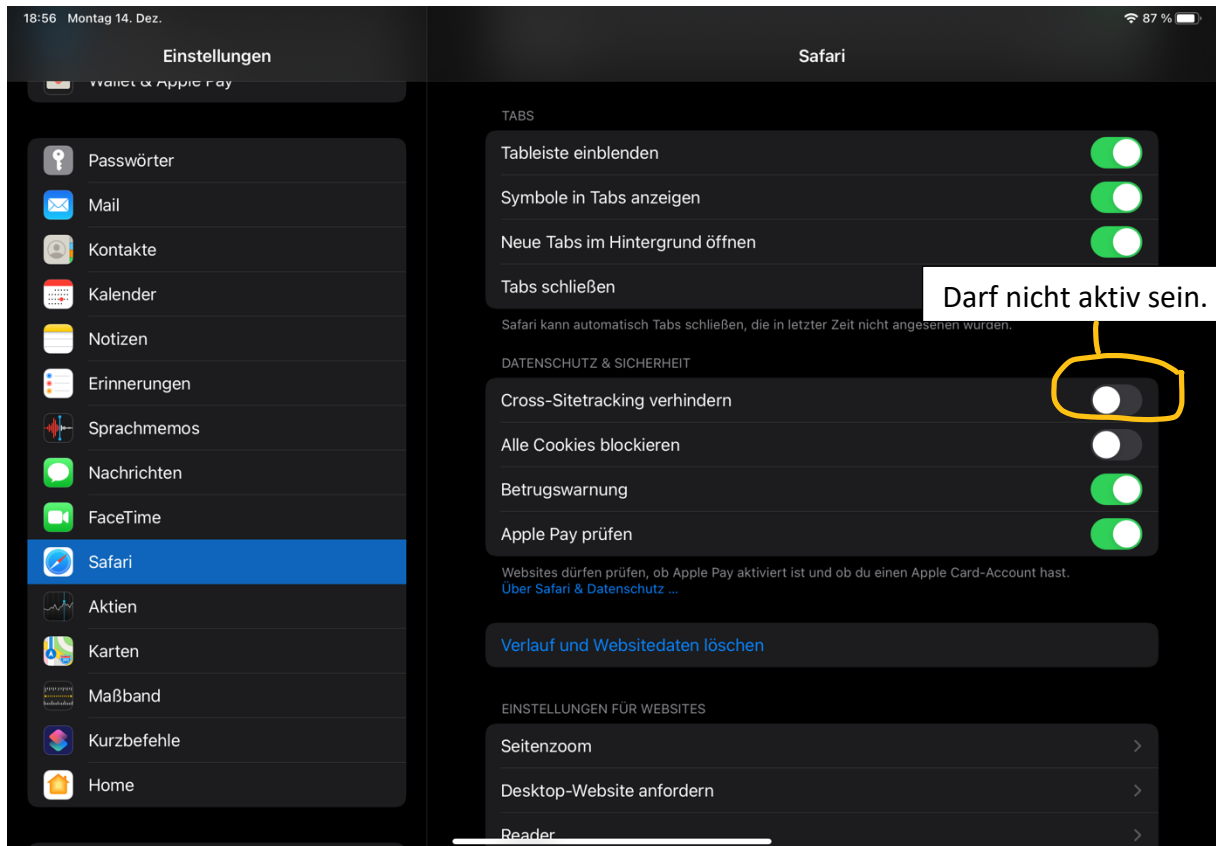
18:56 Montag 14. Dez.

87 %

Einstellungen

Wallet & Apple Pay

Passwörter

Mail

Kontakte

Kalender

Notizen

Erinnerungen

Sprachmemos

Nachrichten

FaceTime

Safari

Aktien

Karten

Maßband

Kurzbefehle

Home

Safari

TABS

Tableiste einblenden

Symbole in Tabs anzeigen

Neue Tabs im Hintergrund öffnen

Tabs schließen

Darf nicht aktiv sein.

Safari kann automatisch Tabs schließen, die in letzter Zeit nicht angesehen wurden.

DATENSCHUTZ & SICHERHEIT

Cross-Sitetracking verhindern

Alle Cookies blockieren

Betrugswarnung

Apple Pay prüfen

Websites dürfen prüfen, ob Apple Pay aktiviert ist und ob du einen Apple Card-Account hast.
Über Safari & Datenschutz ...

Verlauf und Websitedaten löschen

EINSTELLUNGEN FÜR WEBSITES

Seitenzoom

Desktop-Website anfordern

Reader